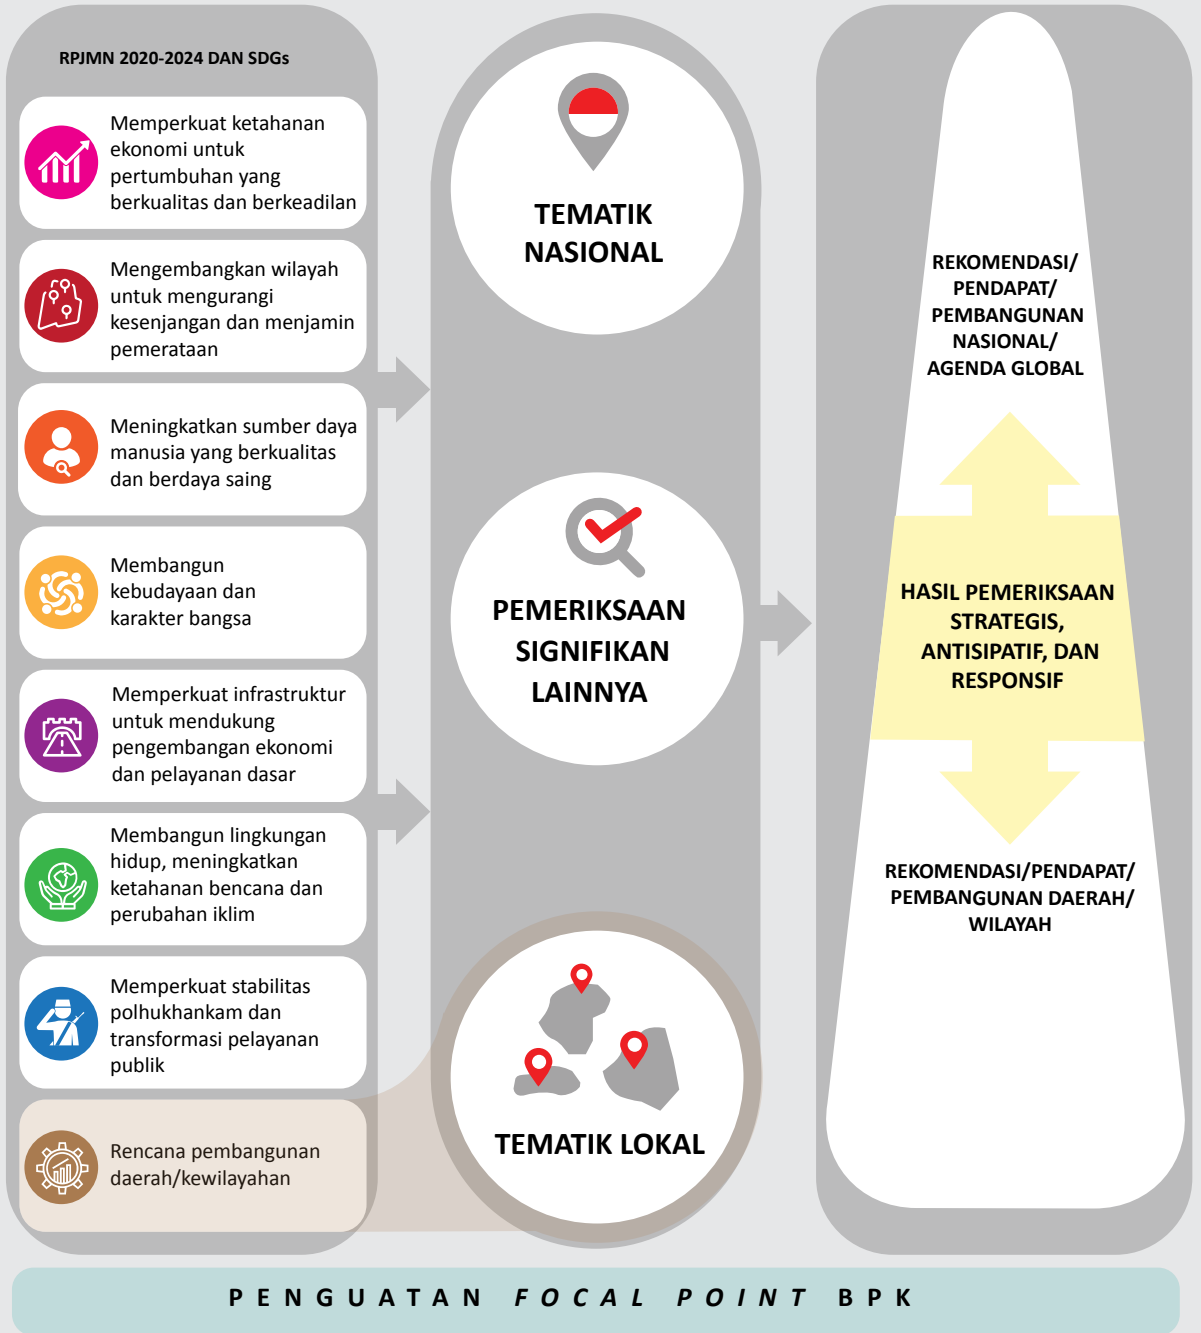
RPJMN 2020-2024 DAN SDGs

Memperkuat ketahanan ekonomi untuk pertumbuhan yang berkualitas dan berkeadilan

Mengembangkan wilayah untuk mengurangi kesenjangan dan menjamin pemerataan

Meningkatkan sumber daya manusia yang berkualitas dan berdaya saing

Membangun kebudayaan dan karakter bangsa

Memperkuat infrastruktur untuk mendukung pengembangan ekonomi dan pelayanan dasar

Membangun lingkungan hidup, meningkatkan ketahanan bencana dan perubahan iklim

Memperkuat stabilitas polhukhankam dan transformasi pelayanan publik

Rencana pembangunan daerah/kewilayahan

TEMATIK NASIONAL

PEMERIKSAAN SIGNIFIKAN LAINNYA

TEMATIK LOKAL

REKOMENDASI/ PENDAPAT/ PEMBANGUNAN NASIONAL/ AGENDA GLOBAL

HASIL PEMERIKSAAN STRATEGIS, ANTISIPATIF, DAN RESPONSIF

REKOMENDASI/PENDAPAT/ PEMBANGUNAN DAERAH/ WILAYAH

PENGUATAN FOCAL POINT BPK